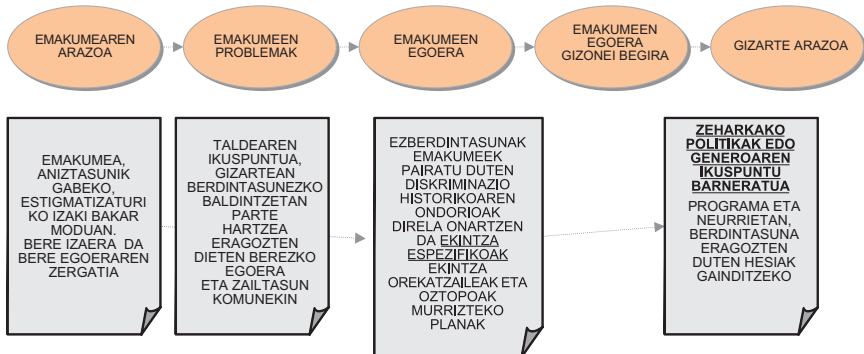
EMAKUMEAREN ARAZOA

EMAKUMEEN PROBLEMAK

EMAKUMEEN EGOERA

EMAKUMEEN EGOERA GIZONEI BEGIRA

GIZARTE ARAZOA

EMAKUMEA, ANIZTASUNIK GABEKO, ESTIGMATIZATURIKO IZAKI BAKAR MODUAN. BERE IZAERA DA BERE EGOERAREN ZERGATIA

TALDEAREN IKUSPUNTUA, GIZARTEAN BERDINTASUNEZKO BALDINTZETAN PARTE HARTZEA ERAGOZTEN DIETEN BEREZKO EGOERA ETA ZAILTASUN KOMUNEKIN

EZBERDINTASUNAK EMAKUMEEK PAIRATU DUTEN DISKRIMINAZIO HISTORIKOAREN ONDORIOAK DIRELA ONARTZEN DA EKINTZA ESPEZIFIKOAK EKINTZA OREKATZAILEAK ETA OZTOPOAK MURRIZTEKO PLANAK

ZEHARKAKO POLITIKAK EDO GENEROAREN IKUSPUNTU BARNERATUA

PROGRAMA ETA NEURRIETAN, BERDINTASUNA ERAGOZTEN DUTEN HESIAK GAINDITZEKO